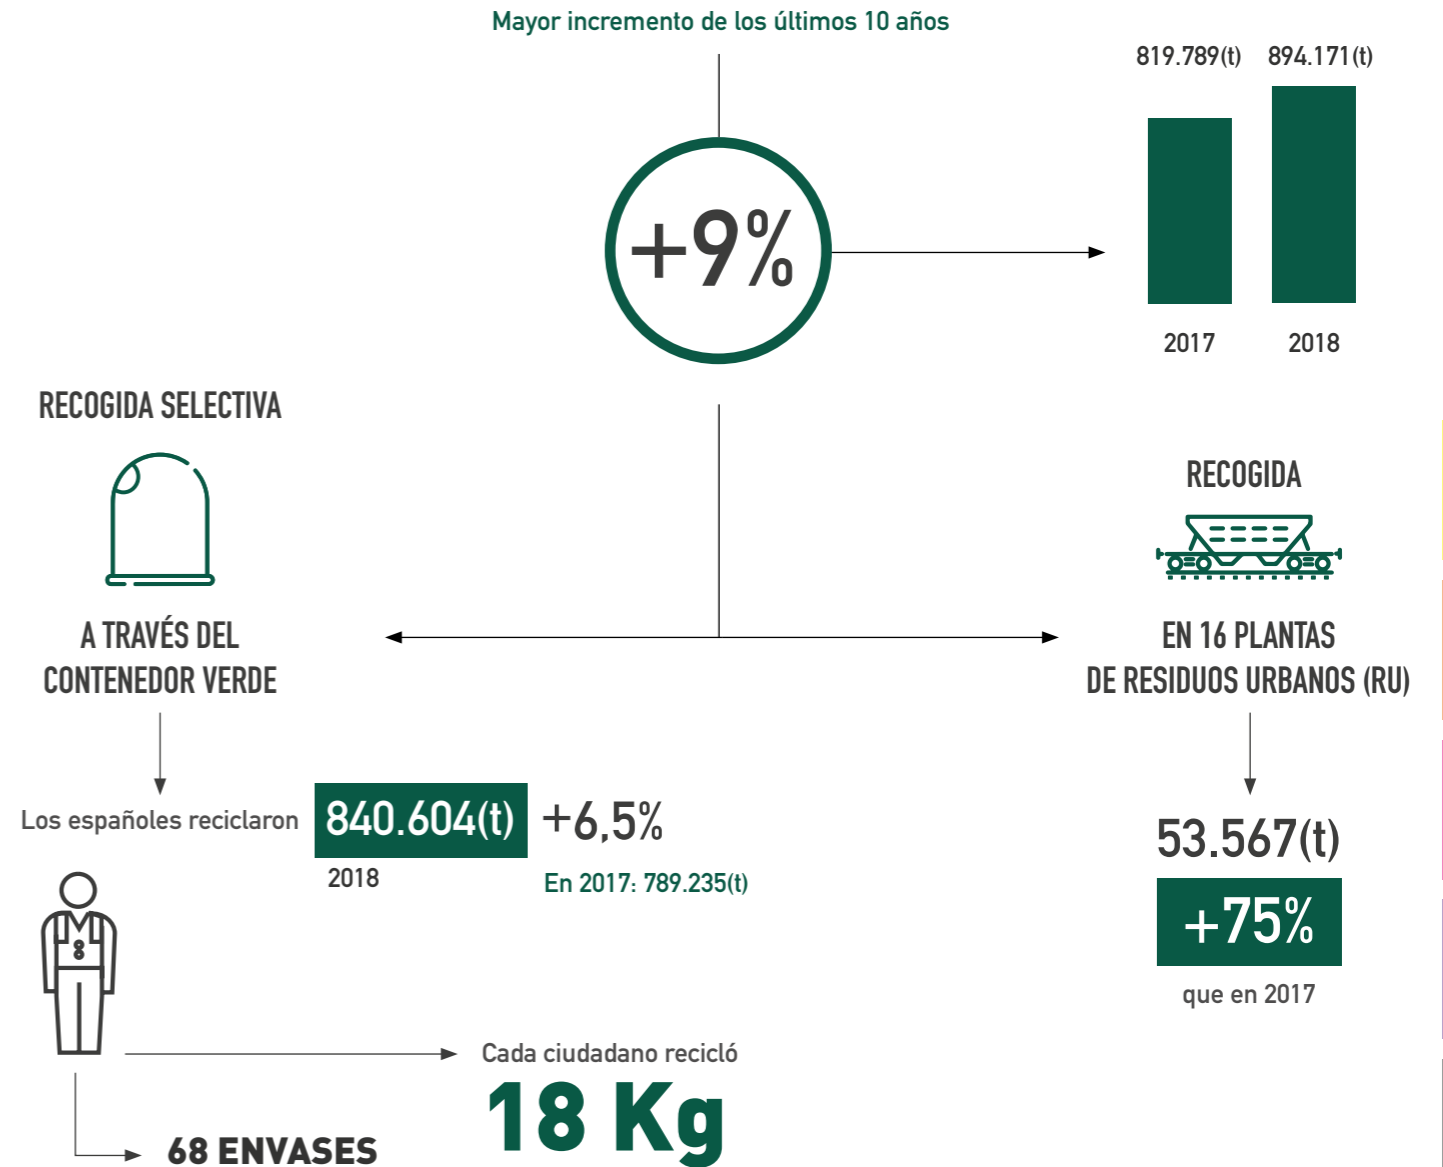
Mayor incremento de los últimos 10 años

+9%

819.789(t) 894.171(t)

2017 2018

RECOGIDA SELECTIVA

A TRAVÉS DEL CONTENEDOR VERDE

RECOGIDA

EN 16 PLANTAS DE RESIDUOS URBANOS (RU)

Los españoles reciclaron 840.604(t) +6,5%

2018

En 2017: 789.235(t)

53.567(t)

+75%

que en 2017

Cada ciudadano recicló

18 Kg

68 ENVASES